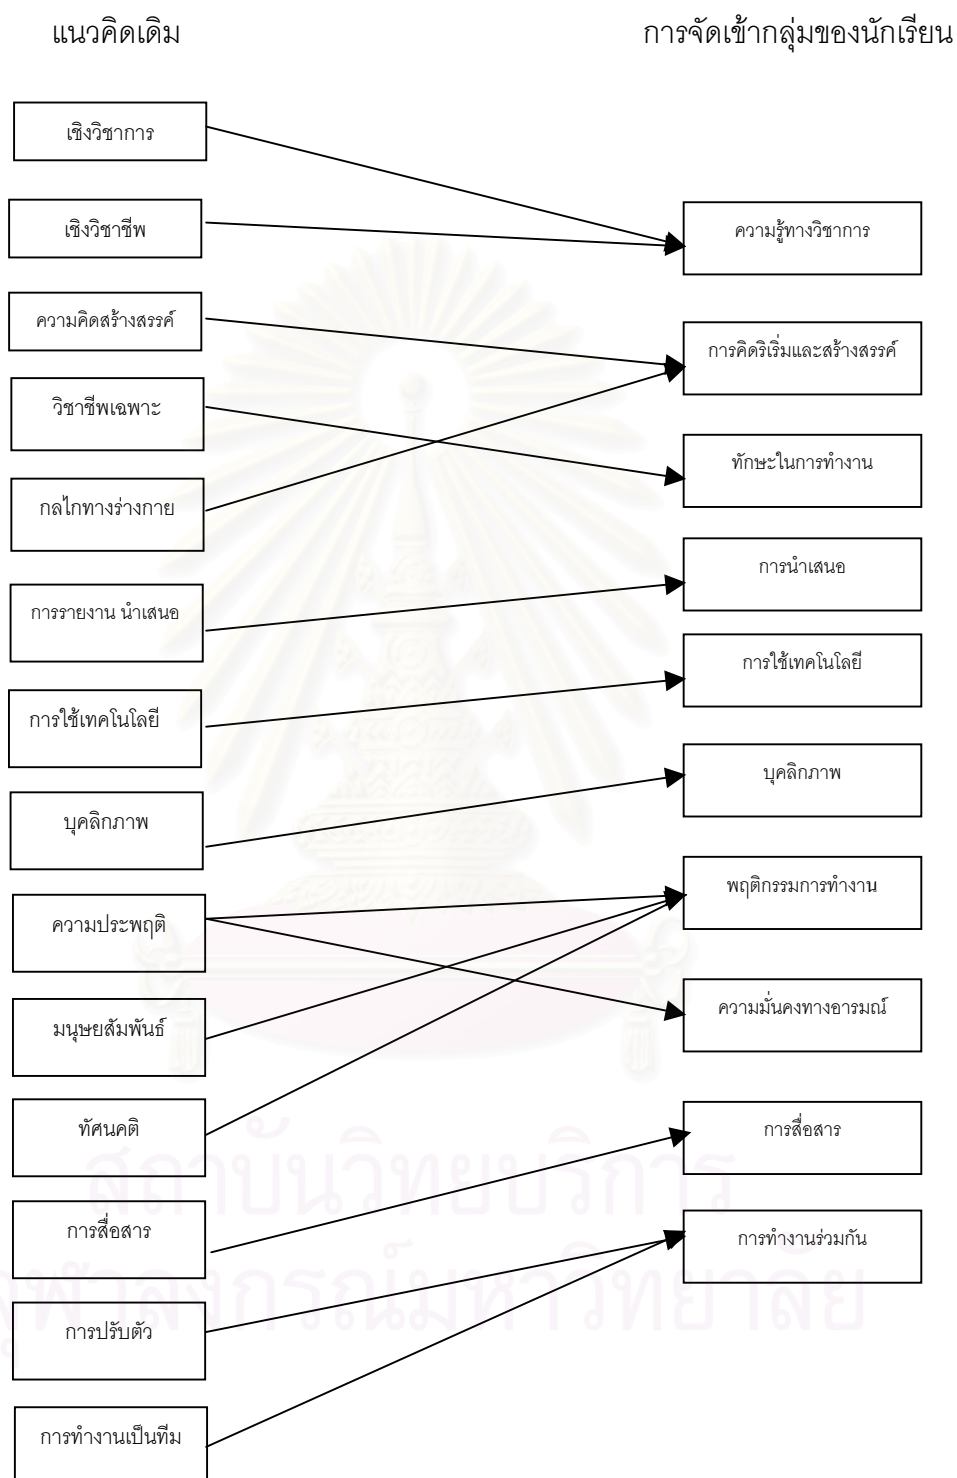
แนวคิดเดิม

การจัดเข้ากลุ่มของนักเรียน

เชิงวิชาการ

เชิงวิชาชีพ

ความคิดสร้างสรรค์

วิชาชีพเฉพาะ

กลไกทางร่างกาย

การรายงาน นำเสนอ

การใช้เทคโนโลยี

บุคลิกภาพ

ความประพฤติ

มนุษยสัมพันธ์

ทัศนคติ

การสื่อสาร

การปรับตัว

การทำงานเป็นทีม

ความรู้ทางวิชาการ

การคิดริเริ่มและสร้างสรรค์

ทักษะในการทำงาน

การนำเสนอ

การใช้เทคโนโลยี

บุคลิกภาพ

พฤติกรรมการทำงาน

ความมั่นคงทางอารมณ์

การสื่อสาร

การทำงานร่วมกัน

สถาบันวิทยบริการ
จุฬาลงกรณ์มหาวิทยาลัย